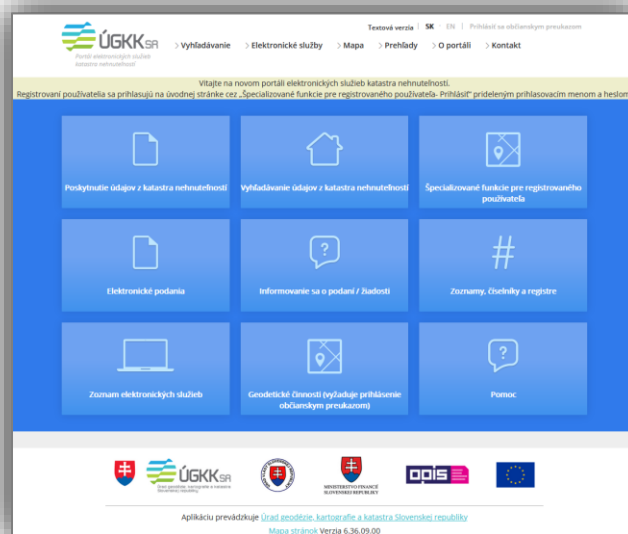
ÚGKK SR
Portál elektronických služieb katastra nehnuteľností

Textová verzia | SK | EN | Prihlásiť sa občianskym preukazom

Vyhľadávanie
Elektronické služby
Mapa
Prehľady
O portáli
Kontakt

Vitajte na novom portáli elektronických služieb katastra nehnuteľností.
Registrovaní používatelia sa prihlasujú na úvodnej stránke cez „Špecializované funkcie pre registrovaného používateľa- Prihlásiť" prideleným prihlasovacím menom a heslom

Poskytnutie údajov z katastra nehnuteľností

Vyhľadávanie údajov z katastra nehnuteľností

Špecializované funkcie pre registrovaného používateľa

Elektronické podania

Informovanie sa o podaní / žiadosti

#

Zoznamy, číselníky a registre

Zoznam elektronických služieb

Geodetické činnosti (vyžaduje prihlásenie občianskym preukazom)

Pomoc

ÚGKK SR
Úrad geodézie, kartografie a katastra Slovenskej republiky

MINISTERSTVO FINANCIÍ SLOVENSKEJ REPUBLIKY

OPIS

Aplikáciu prevádzkuje Úrad geodézie, kartografie a katastra Slovenskej republiky
Mapa stránok Verzia 6.36.09.00